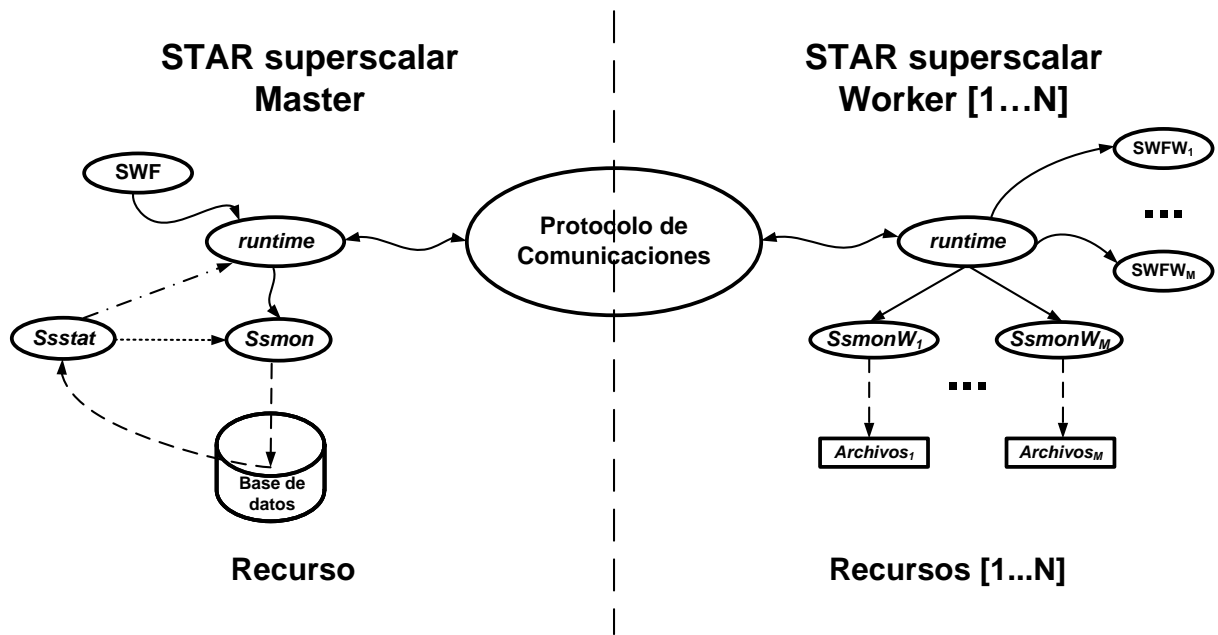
STAR superscalar Master

SWF

runtime

Ssstat

Ssmon

Base de datos

Recurso

Protocolo de Comunicaciones

STAR superscalar Worker [1…N]

SWFW$_1$

...

runtime

SWFW$_M$

SsmonW$_1$

SsmonW$_M$

...

Archivos$_1$

Archivos$_M$

Recursos [1...N]